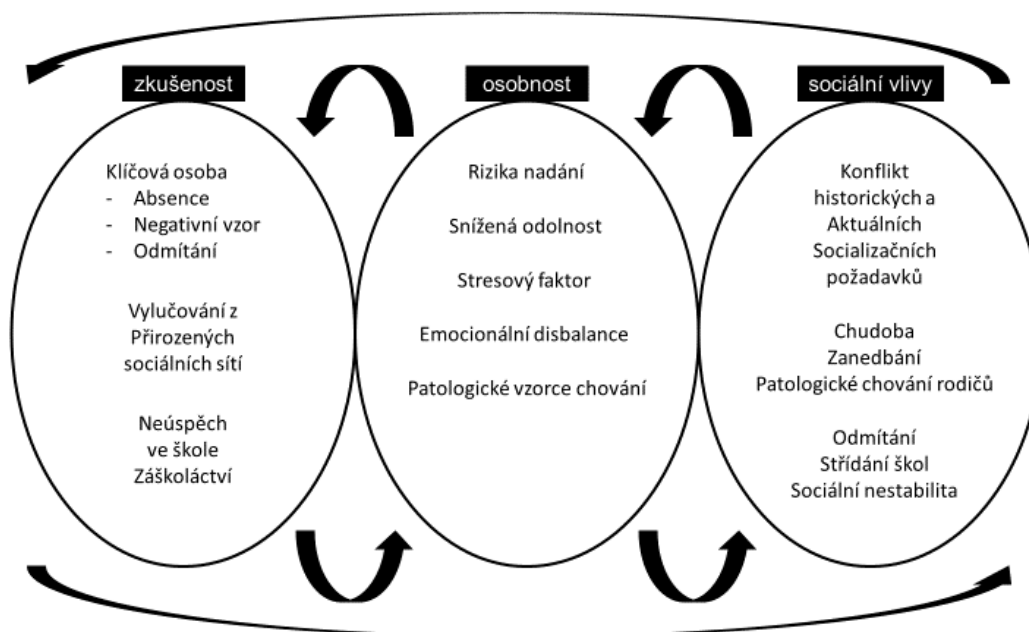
zkušenost

osobnost

sociální vlivy

Klíčová osoba
- Absence
- Negativní vzor
- Odmítání

Vylučování z Přirozených sociálních sítí

Neúspěch ve škole Záškoláctví

Rizika nadání

Snížená odolnost

Stresový faktor

Emocionální disbalance

Patologické vzorce chování

Konflikt historických a Aktuálních Socializačních požadavků

Chudoba
Zanedbání
Patologické chování rodičů

Odmítání
Střídání škol
Sociální nestabilita